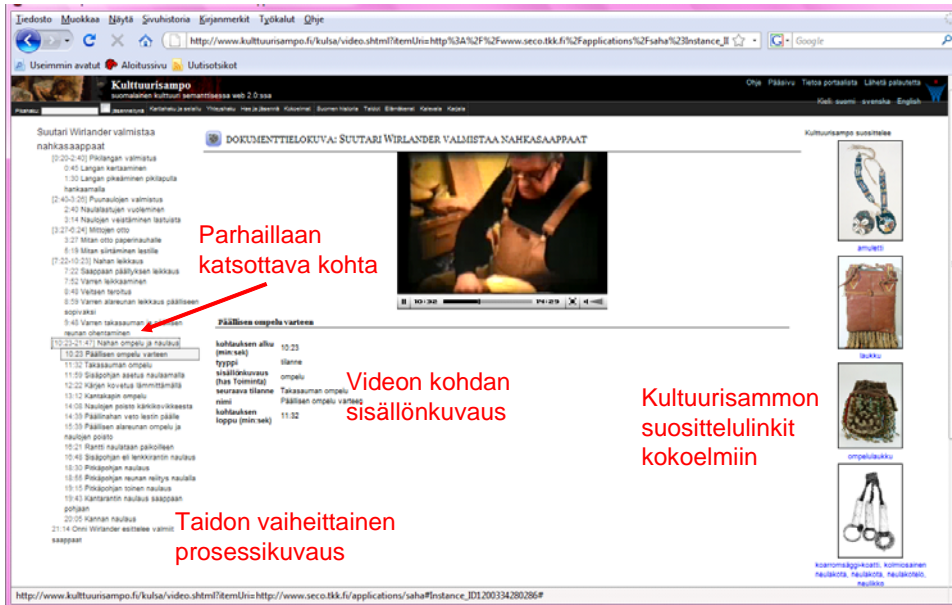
Tiedosto Muokkaa Näytä Sivuhistoria Kirjanmerkit Työkalut Ohje

http://www.kulttuurisampo.fi/kulsa/video.shtml?itemUri=http%3A%2F%2Fwww.seco.tkk.fi%2Fapplications%2Fsaha%23Instance_II

Google

Useimmin avatut Aloitussivu Uutisotsikot

Kulttuurisampo
suomalainen kulttuuri semanttisessa web 2.0:ssa

Ohje Pääsivu Tietoa portaalista Lähetä palautetta

Kieli: suomi svenska English

Suutari Wirlander valmistaa nahkasaappaat
[0:20-2:40] Pikilangan valmistus
0:45 Langan kertaaminen
1:30 Langan pikeäminen pikilaputla hankaamalla
[2:40-3:26] Puunaulojen valmistus
2:40 Naulalastujen vuoleminen
3:14 Naulojen veistäminen lastuista
[3:27-6:24] Mittojen otto
3:27 Mitan otto paperinauhalle
6:15 Mitan siirtäminen lestille
[7:22-10:23] Nahan leikkaus
7:22 Saappaan päällyksen leikkaus
7:52 Varren leikkaaminen
8:40 Veitsen teroitus
8:59 Varren alareunan leikkaus päälliseen sopivaksi
9:45 Varren takasauman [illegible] reunan ohentaminen
[10:23-21:47] Nahan ompelu ja naulaus
10:23 Päällisen ompelu varteen
11:32 Takasauman ompelu
11:59 Sisäpohjan asetus naulaamalla
12:22 Kärjen kovustus lämmittämällä
13:12 Kantakapin ompelu
14:08 Naulojen poisto kärkikovikkeesta
14:39 Päällisnahan veto lestin päälle
15:39 Päällisen alareunan ompelu ja naulojen poisto
16:21 Rantti naulataan paikoilleen
16:48 Sisäpohjan eli lenkkirantin naulaus
18:30 Pikipohjan naulaus
18:55 Pikipohjan reunan reiitys naulalla
19:15 Pikipohjan toinen naulaus
19:43 Kantarantin naulaus saappaan pohjaan
20:05 Kannan naulaus
21:14 Onni Wirlander esittelee valmiit saappaat

DOKUMENTTIELOKUVA: SUUTARI WIRLANDER VALMISTAA NAHKASAAPPAAT

10:32 14:29

Päällisen ompelu varteen

| kohtauksen alku (min:sek) | 10:23 |
|---|---|
| tyyppi | tilanne |
| sisällönkuvaus (has Toiminta) | ompelu |
| seuraava tilanne | Takasauman ompelu |
| nimi | Päällisen ompelu varteen |
| kohtauksen loppu (min:sek) | 11:32 |

Kulttuurisampo suosittelee
amuletti
laukku
ompelulaukku
koarromsäggi•koatti, kolmiosainen neulakota, neulakota, neulakotelo, neulikko

Parhaillaan katsottava kohta

Videon kohdan sisällönkuvaus

Kulttuurisammon suosittelulinkit kokoelmiin

Taidon vaiheittainen prosessikuvaus

http://www.kulttuurisampo.fi/kulsa/video.shtml?itemUri=http://www.seco.tkk.fi/applications/saha#Instance_ID1200334280286#